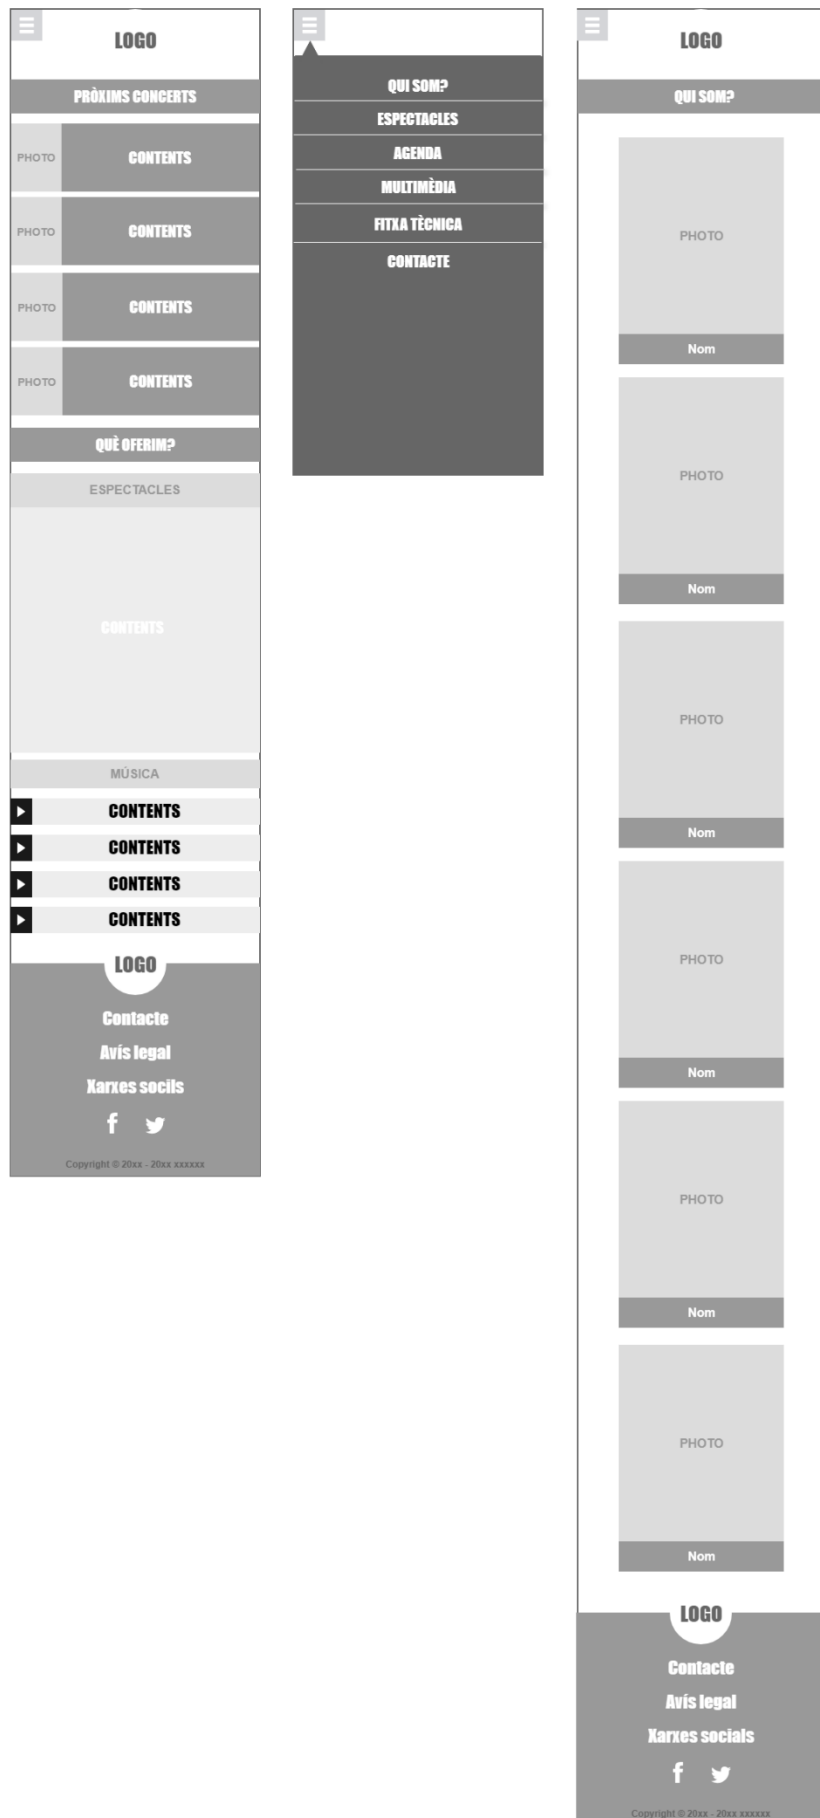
LOGO

PRÒXIMS CONCERTS

PHOTO CONTENTS

PHOTO CONTENTS

PHOTO CONTENTS

PHOTO CONTENTS

QUÈ OFERIM?

ESPECTACLES

CONTENTS

MÚSICA

CONTENTS

CONTENTS

CONTENTS

CONTENTS

LOGO

Contacte

Avís legal

Xarxes socils

f

Copyright © 20xx - 20xx xxxxxx

QUI SOM?

ESPECTACLES

AGENDA

MULTIMÈDIA

FITXA TÈCNICA

CONTACTE

LOGO

QUI SOM?

PHOTO

Nom

PHOTO

Nom

PHOTO

Nom

PHOTO

Nom

PHOTO

Nom

PHOTO

Nom

LOGO

Contacte

Avís legal

Xarxes socials

f

Copyright © 20xx - 20xx xxxxxx